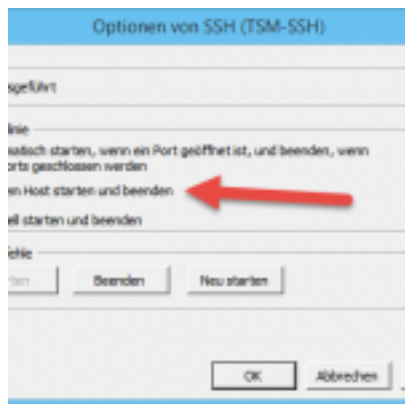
Optionen von SSH (TSM-SSH)

sgeführt

linie

matisch starten, wenn ein Port geöffnet ist, und beenden, wenn orts geschlossen werden

en Host starten und beenden

ell starten und beenden

fehle

rten

Beenden

Neu starten

OK

Abbrechen